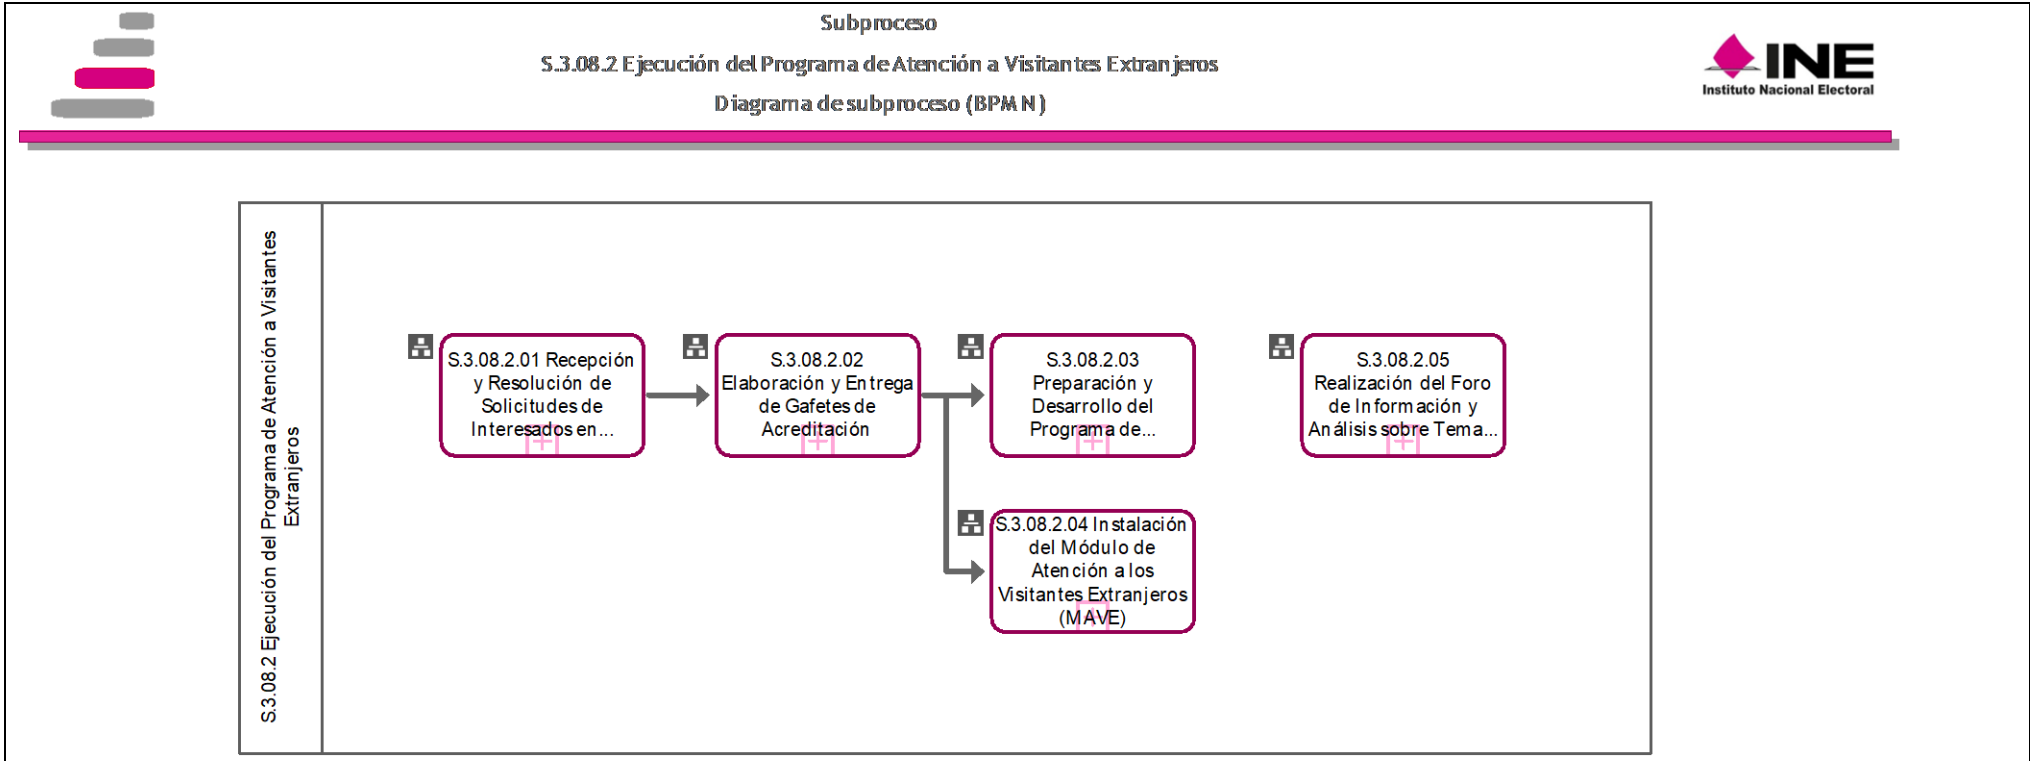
Subproceso

S.3.08.2 Ejecución del Programa de Atención a Visitantes Extranjeros

Diagrama de subproceso (BPMN)

INE
Instituto Nacional Electoral

S.3.08.2 Ejecución del Programa de Atención a Visitantes Extranjeros

S.3.08.2.01 Recepción y Resolución de Solicitudes de Interesados en...

S.3.08.2.02 Elaboración y Entrega de Gafetes de Acreditación

S.3.08.2.03 Preparación y Desarrollo del Programa de...

S.3.08.2.05 Realización del Foro de Información y Análisis sobre Tema...

S.3.08.2.04 Instalación del Módulo de Atención a los Visitantes Extranjeros (MAVE)